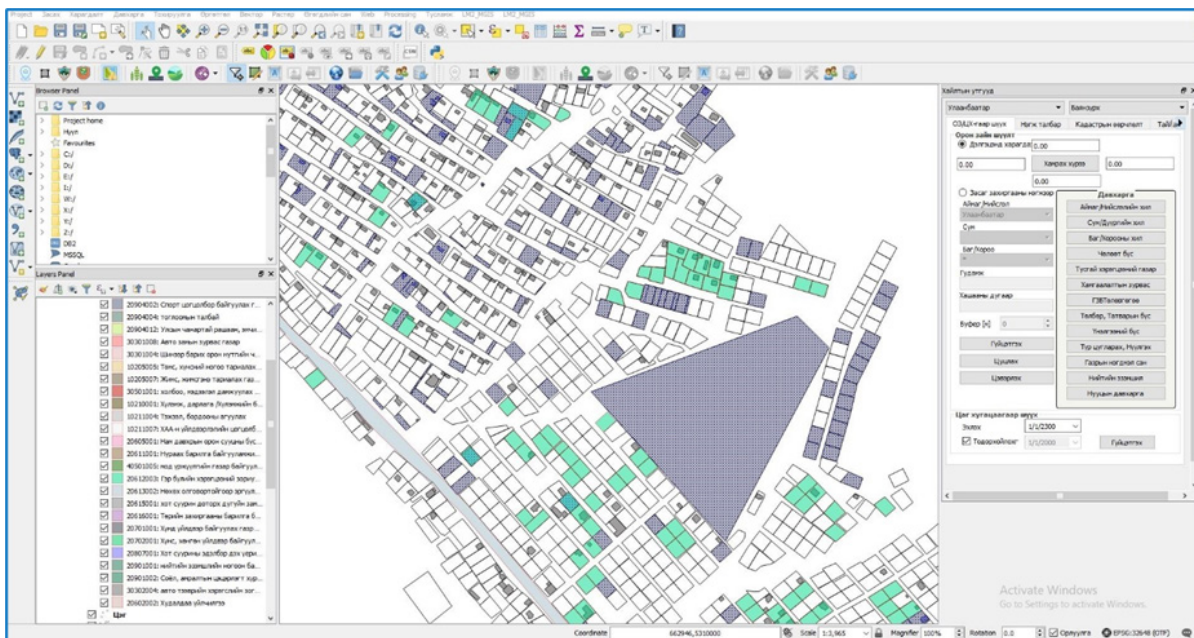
Project Засах Харагдац Давхарга Тохиргоо Өргөтгөл Вектор Растер Өгөгдлийн сан Web Processing Тусламж LM2_MGIS LM2_MGIS

Browser Panel
Project home
Нүүр
Favourites
C:/
D:/
E:/
I:/
W:/
X:/
Y:/
Z:/
DB2
MSSQL

Layers Panel
20904002: Спорт цогцолбор байгуулах г...
20904004: тоглоомын талбай
20904012: Үзэсгэлэнт рашаан, эмнэ...
30301008: Авто замын хурдас газар
30301004: Шинээр барих орон нутгийн ч...
10205001: Тэнс, хунсний ногоо тариалах...
10205007: Жимс, жимсгэнэ тариалах газ...
30501001: холбоо, нядалгаа дамжуулах ...
10210001: Хүлэмж, даацаатай тариалан б...
10211004: Тэжээл, бордооны агуулах
10211007: ХАА-н үйлдвэрлэлийн цогцоб...
20605001: Нам давхрын орон сууцны бүс...
20611001: Нуурын бэрхийн байгуулах...
40501005: нөд урхуулэлийн газар байгуул...
20612003: Гэр бүлийн хэрэгцээний зориу...
20613002: Нөхөх олгогдорт зөгийн...
20615001: хот суурин доторх дугуйн зам...
20616001: Тархийн захиргааны бэрхийг б...
20701001: Хүнд үйлдвэр байгуулах газр...
20702001: Хүнс, хөнгөн үйлдвэр байгуул...
20807001: Хот суурины эдэлбэр дээ үерй...
20901001: Нийтийн зээмшлийн ногоон ба...
20901002: Сойл, амралтын цэцэрлэг хүр...
30302004: авто тээврийн хэрэгслийн зог...
20602002: Худалдаа үйлчилгээ
Цэг

Хайлтын утгууд
Улаанбаатар
Баянзүрх
ОЗДХ-наар шүүх
Нэгж талбар
Кадастрын зураглал
Тайлан
Орон зайн шүүлт
Дугуйдана харагдах
0.00
0.00
Хамрах хүрээ
0.00
0.00
Засаг захиргааны нэгжээр
Аймаг/Нийслэл
Улаанбаатар
Сум
Баг/хороо
Гудамж
Хашааны дугаар
Буфер [м]
0
Гүйцэтгэх
Цуцлах
Цэвэрлэх
Давхарга
Аймаг/Нийслэлийн хил
Сум/Дүүргийн хил
Баг/Хорооны хил
Чөлөөт бүс
Тусгай хэрэгцээний газар
Хамгаалалтын хурдас
ГЗБТалбайгаар
Талбар, Татварын бүс
Үнэлгээний бүс
Төр цуглаарах, Нуугдах
Газрын нөгөөн сан
Нийтийн зоонцол
Нүүдэлч давхарга
Цаг хугацаагаар шүүх
Эхлэх
1/1/2300
Тодорхойлох
1/1/2000
Гүйцэтгэх

Activate Windows
Go to Settings to activate Windows.

Coordinate 662946,5310000 Scale 1:3,965 Magnifier 100% Rotation 0.0 Оруулга EPSG:32648 (OTF)